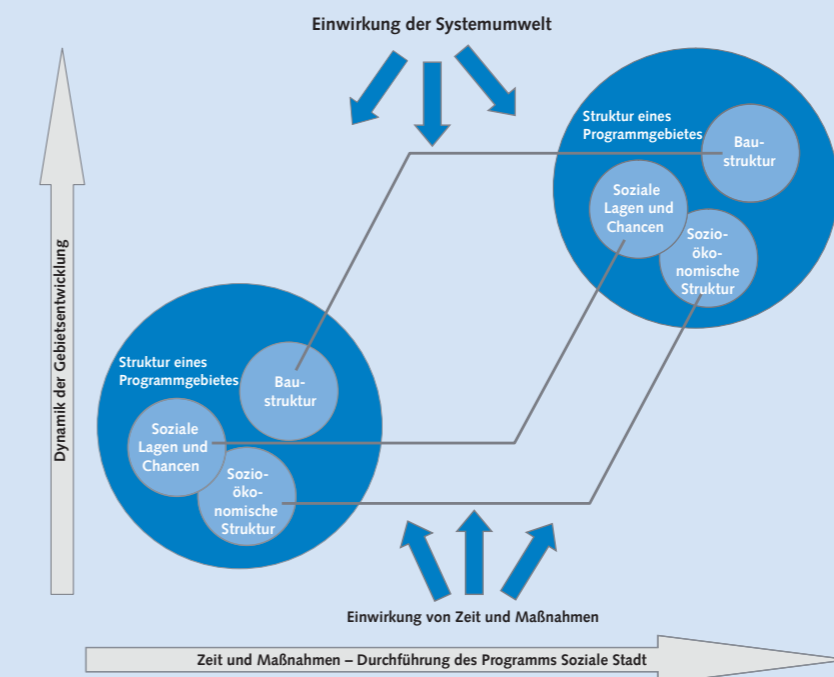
Einwirkung der Systemumwelt

Dynamik der Gebietsentwicklung

Struktur eines Programmgebietes

Baustruktur

Soziale Lagen und Chancen

Sozioökonomische Struktur

Struktur eines Programmgebietes

Baustruktur

Soziale Lagen und Chancen

Sozioökonomische Struktur

Einwirkung von Zeit und Maßnahmen

Zeit und Maßnahmen – Durchführung des Programms Soziale Stadt